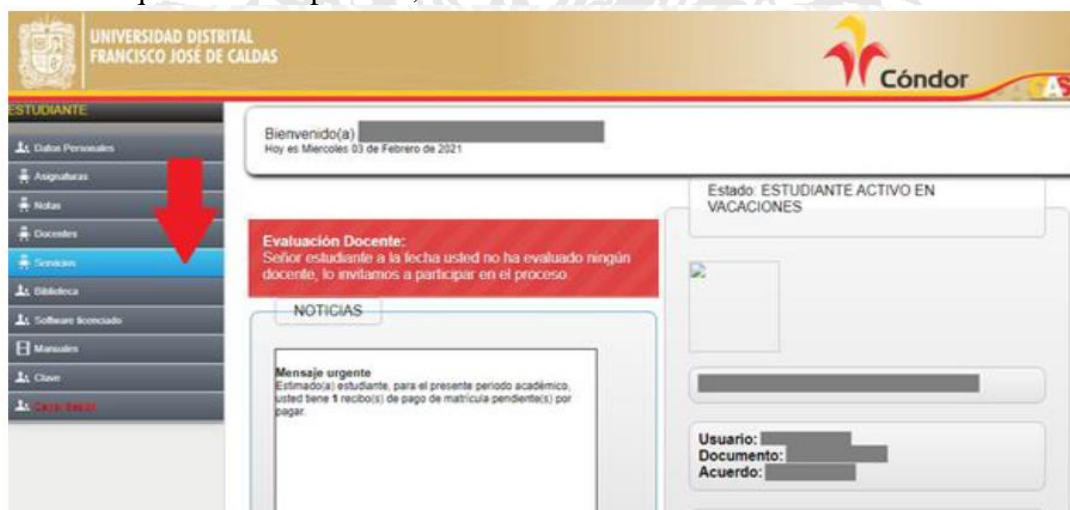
UNIVERSIDAD DISTRITAL
FRANCISCO JOSÉ DE CALDAS

Cóndor

ESTUDIANTE

Datos Personales

Asignaturas

Notas

Docentes

Servicios

Biblioteca

Software licenciado

Manuales

Clave

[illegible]

Bienvenido(a) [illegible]
Hoy es Miercoles 03 de Febrero de 2021

Estado: ESTUDIANTE ACTIVO EN VACACIONES

Evaluación Docente:
Señor estudiante a la fecha usted no ha evaluado ningún docente, lo invitamos a participar en el proceso

NOTICIAS

Mensaje urgente
Estimado(a) estudiante, para el presente periodo académico, usted tiene 1 recibo(s) de pago de matrícula pendiente(s) por pagar.

Usuario: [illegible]
Documento: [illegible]
Acuerdo: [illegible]